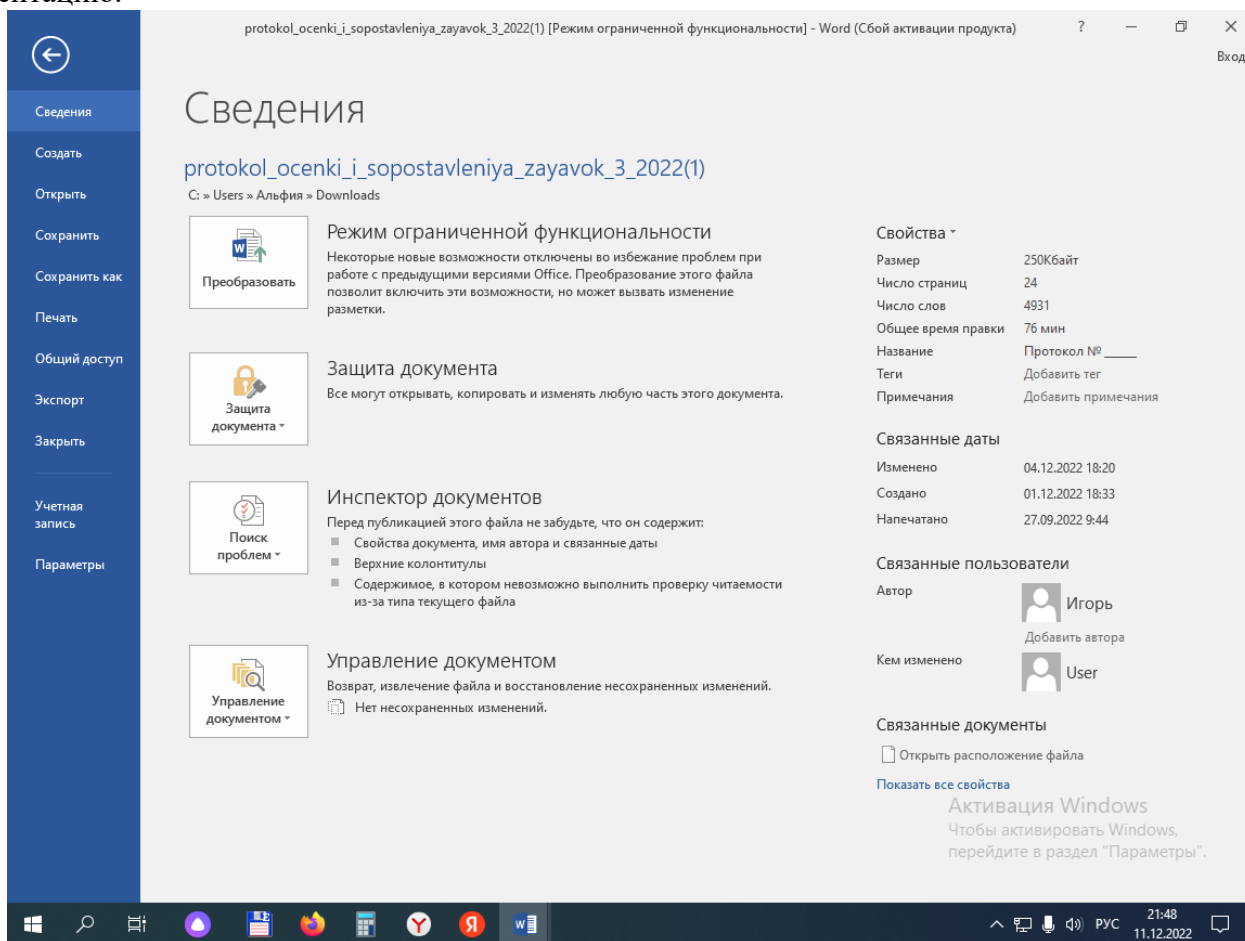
protokol_ocenki_i_sopostavleniya_zayavok_3_2022(1) [Режим ограниченной функциональности] - Word (Сбой активации продукта)

? — ☐ ×

Вход

Сведения
Создать
Открыть
Сохранить
Сохранить как
Печать
Общий доступ
Экспорт
Закрыть

Учетная запись
Параметры

Сведения

protokol_ocenki_i_sopostavleniya_zayavok_3_2022(1)
C: » Users » Альфия » Downloads

Преобразовать

Режим ограниченной функциональности
Некоторые новые возможности отключены во избежание проблем при работе с предыдущими версиями Office. Преобразование этого файла позволит включить эти возможности, но может вызвать изменение разметки.

Защита документа

Защита документа
Все могут открывать, копировать и изменять любую часть этого документа.

Поиск проблем

Инспектор документов
Перед публикацией этого файла не забудьте, что он содержит:
Свойства документа, имя автора и связанные даты
Верхние колонтитулы
Содержимое, в котором невозможно выполнить проверку читаемости из-за типа текущего файла

Управление документом

Управление документом
Возврат, извлечение файла и восстановление несохраненных изменений.
Нет несохраненных изменений.

Свойства
| Размер | 250Кбайт |
|---|---|
| Число страниц | 24 |
| Число слов | 4931 |
| Общее время правки | 76 мин |
| Название | Протокол № _____ |
| Теги | Добавить тег |
| Примечания | Добавить примечания |

Связанные даты
| Изменено | 04.12.2022 18:20 |
|---|---|
| Создано | 01.12.2022 18:33 |
| Напечатано | 27.09.2022 9:44 |

Связанные пользователи
Автор Игорь
Добавить автора
Кем изменено User

Связанные документы
Открыть расположение файла
Показать все свойства

Активация Windows
Чтобы активировать Windows, перейдите в раздел "Параметры".

РУС 21:48 11.12.2022